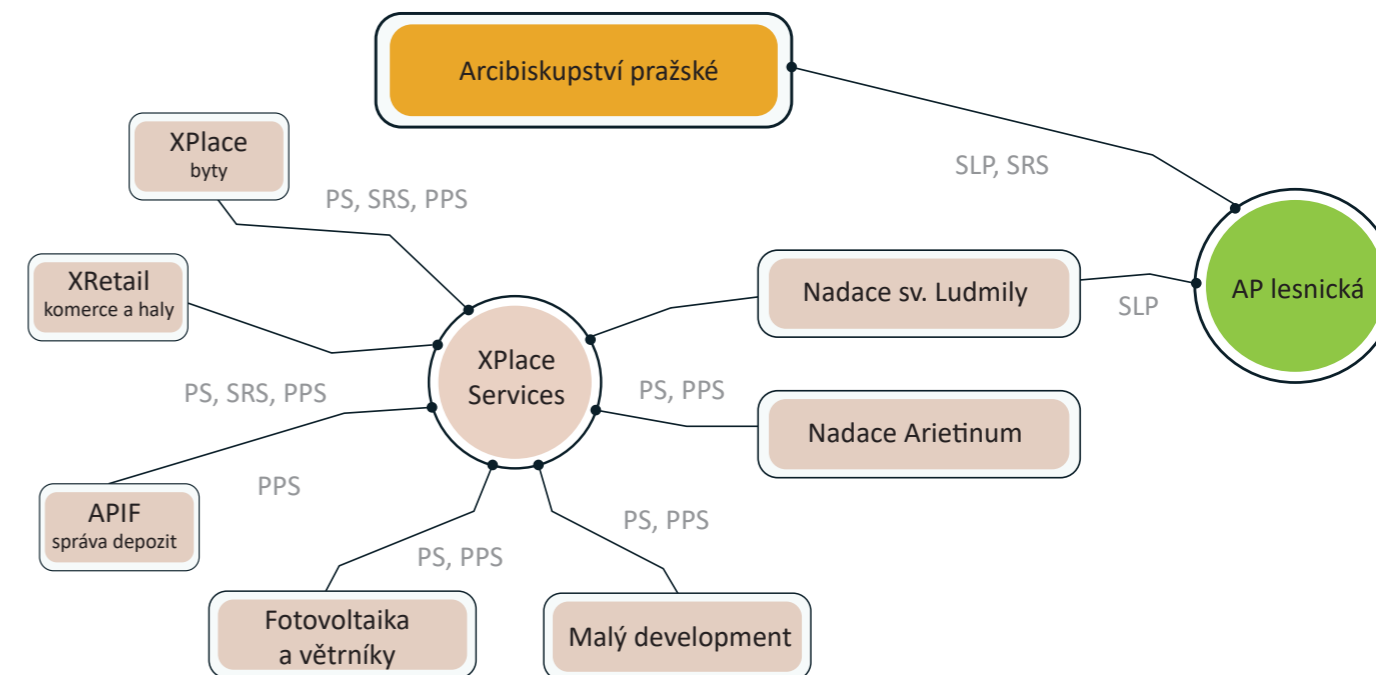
Arcibiskupství pražské

XPlace
byty

PS, SRS, PPS

SLP, SRS

XRetail
komerce a haly

Nadace sv. Ludmily

SLP

AP lesnická

XPlace
Services

PS, SRS, PPS

PS, PPS

Nadace Arietinum

PPS

APIF
správa depozit

PS, PPS

PS, PPS

Fotovoltaika
a větrníky

Malý development